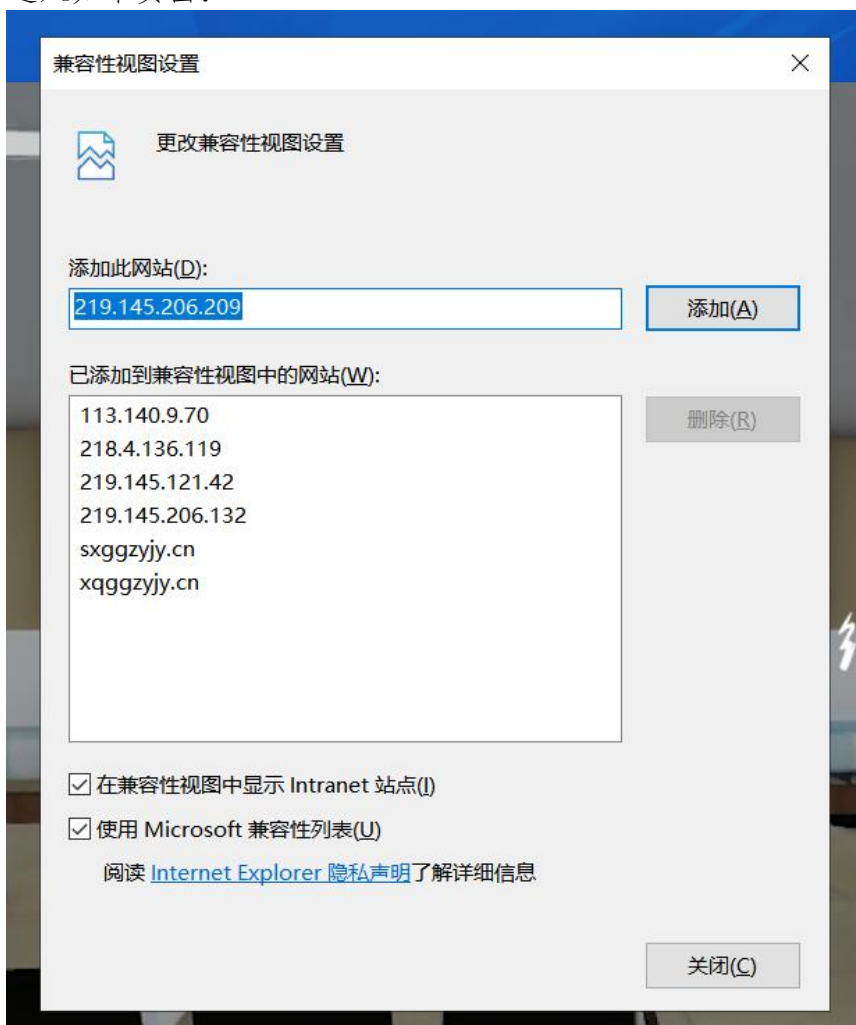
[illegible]

兼容性视图设置

×

更改兼容性视图设置

添加此网站(D):

219.145.206.209

添加(A)

已添加到兼容性视图中的网站(W):

113.140.9.70
218.4.136.119
219.145.121.42
219.145.206.132
sxggzyjy.cn
xqggzyjy.cn

删除(R)

☑ 在兼容性视图中显示 Intranet 站点(I)

☑ 使用 Microsoft 兼容性列表(U)

阅读 Internet Explorer 隐私声明了解详细信息

关闭(C)